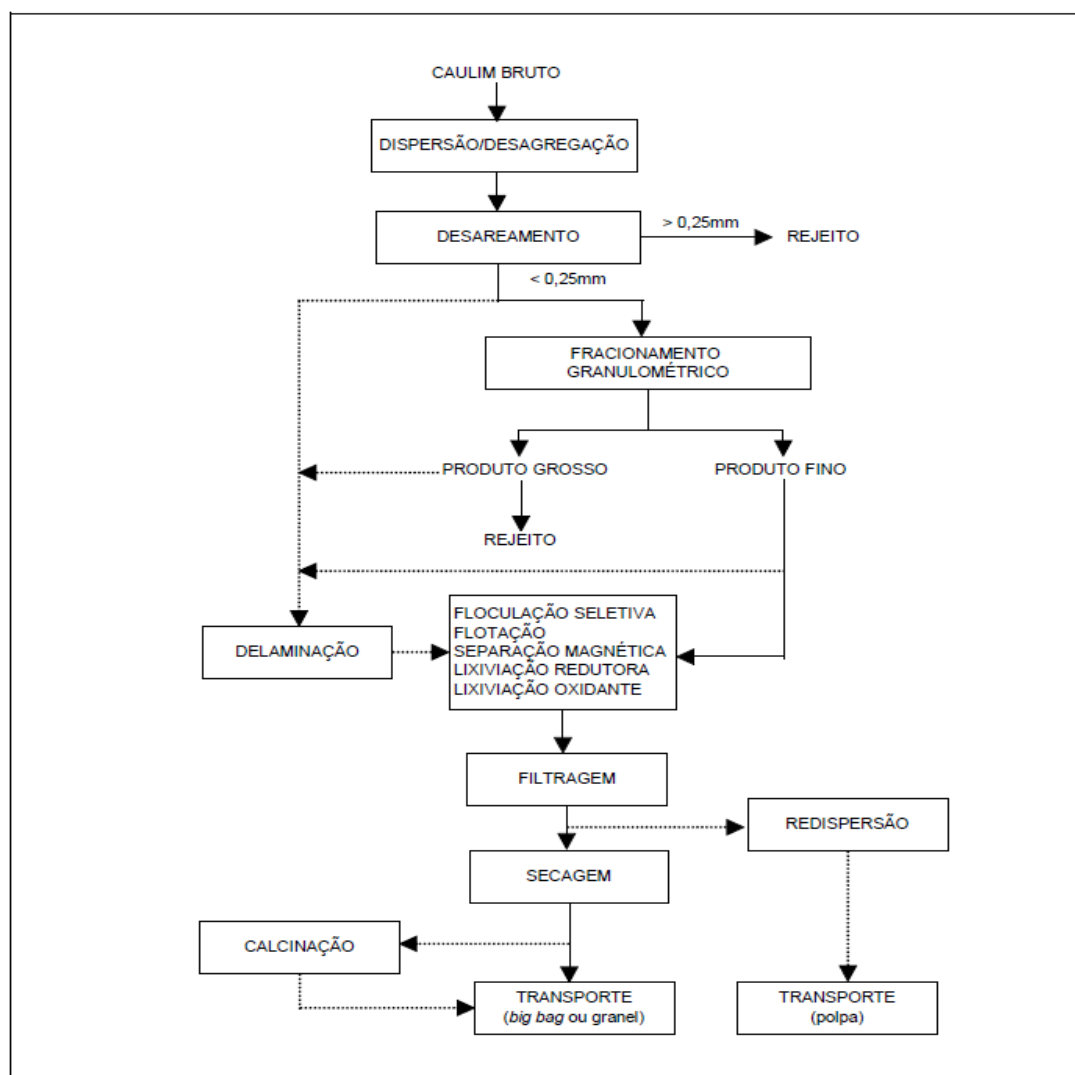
CAULIM BRUTO

DISPERSÃO/DESAGREGAÇÃO

DESAREAMENTO

> 0,25mm

REJEITO

< 0,25mm

FRACIONAMENTO GRANULOMÉTRICO

PRODUTO GROSSO

PRODUTO FINO

REJEITO

DELAMINAÇÃO

FLOCULAÇÃO SELETIVA
FLOTAÇÃO
SEPARAÇÃO MAGNÉTICA
LIXIVIAÇÃO REDUTORA
LIXIVIAÇÃO OXIDANTE

FILTRAGEM

REDISPERSÃO

SECAGEM

CALCINAÇÃO

TRANSPORTE
(*big bag* ou granel)

TRANSPORTE
(polpa)